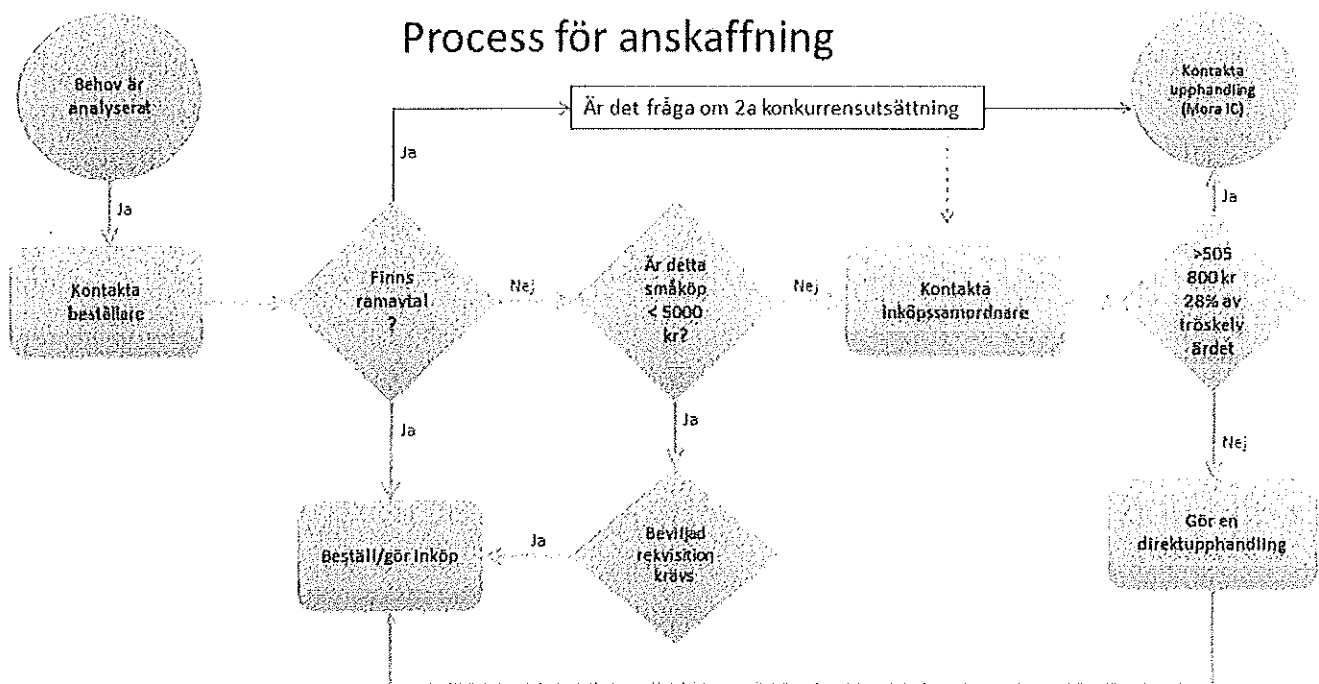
Process för anskaffning

Behov är analyserat

Ja

Kontakta beställare

Ja

Är det fråga om 2a konkurrensutsättning

Kontakta upphandling (Mora IC)

Finns ramavtal ?

Nej

Är detta småköp < 5000 kr?

Nej

Kontakta inköpssamordnare

Ja

>505 800 kr 28% av tröskelvärdet

Ja

Ja

Nej

Beställ/gör inköp

Ja

Beviljad rekvisition krävs

Gör en direktupphandling